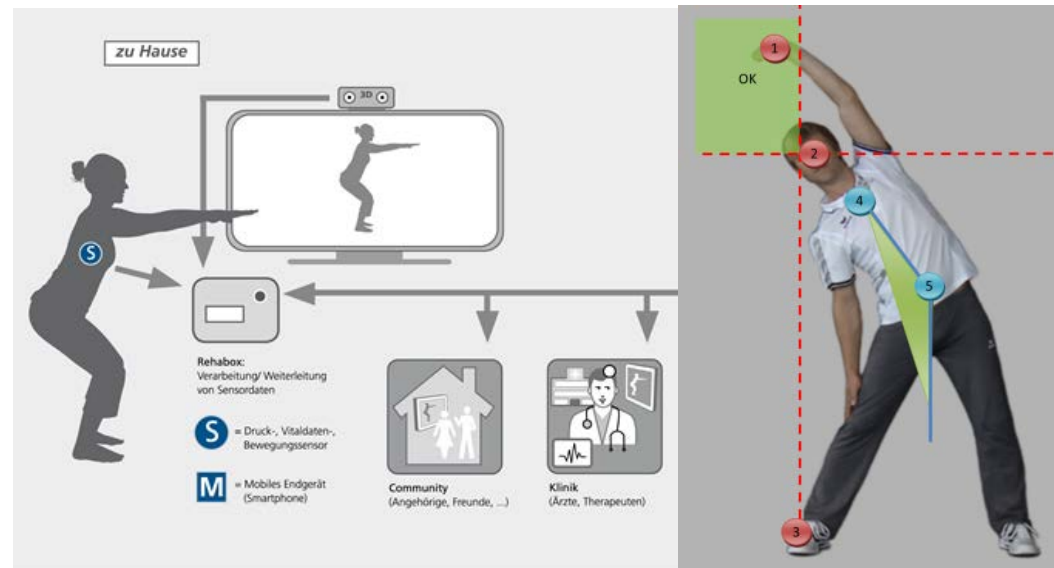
zu Hause

3D

S

Rehabox:
Verarbeitung/ Weiterleitung von Sensordaten

S = Druck-, Vitaldaten-, Bewegungssensor

M = Mobiles Endgerät (Smartphone)

Community
(Angehörige, Freunde, ...)

Klinik
(Ärzte, Therapeuten)

1

OK

2

4

5

3